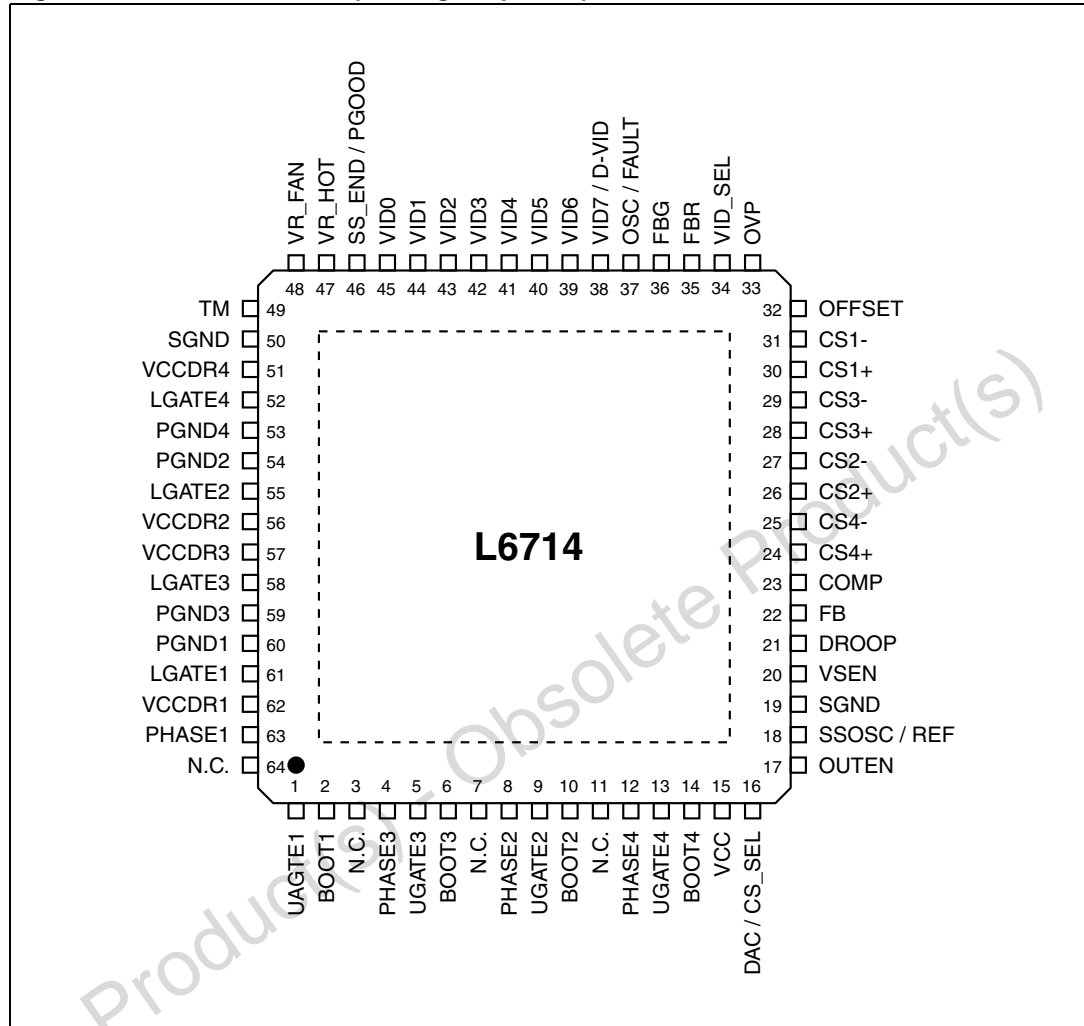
VR_FAN
VR_HOT
SS_END / PGOOD
VID0
VID1
VID2
VID3
VID4
VID5
VID6
VID7 / D-VID
OSC / FAULT
FBG
FBR
VID_SEL
OVP

48 47 46 45 44 43 42 41 40 39 38 37 36 35 34 33

TM 49
SGND 50
VCCDR4 51
LGATE4 52
PGND4 53
PGND2 54
LGATE2 55
VCCDR2 56
VCCDR3 57
LGATE3 58
PGND3 59
PGND1 60
LGATE1 61
VCCDR1 62
PHASE1 63
N.C. 64

L6714

32 OFFSET
31 CS1-
30 CS1+
29 CS3-
28 CS3+
27 CS2-
26 CS2+
25 CS4-
24 CS4+
23 COMP
22 FB
21 DROOP
20 VSEN
19 SGND
18 SSOSC / REF
17 OUTEN

1 2 3 4 5 6 7 8 9 10 11 12 13 14 15 16

UAGTE1
BOOT1
N.C.
PHASE3
UGATE3
BOOT3
N.C.
PHASE2
UGATE2
BOOT2
N.C.
PHASE4
UGATE4
BOOT4
VCC
DAC / CS_SEL

Obsolete Product(s) - Obsolete Product(s)